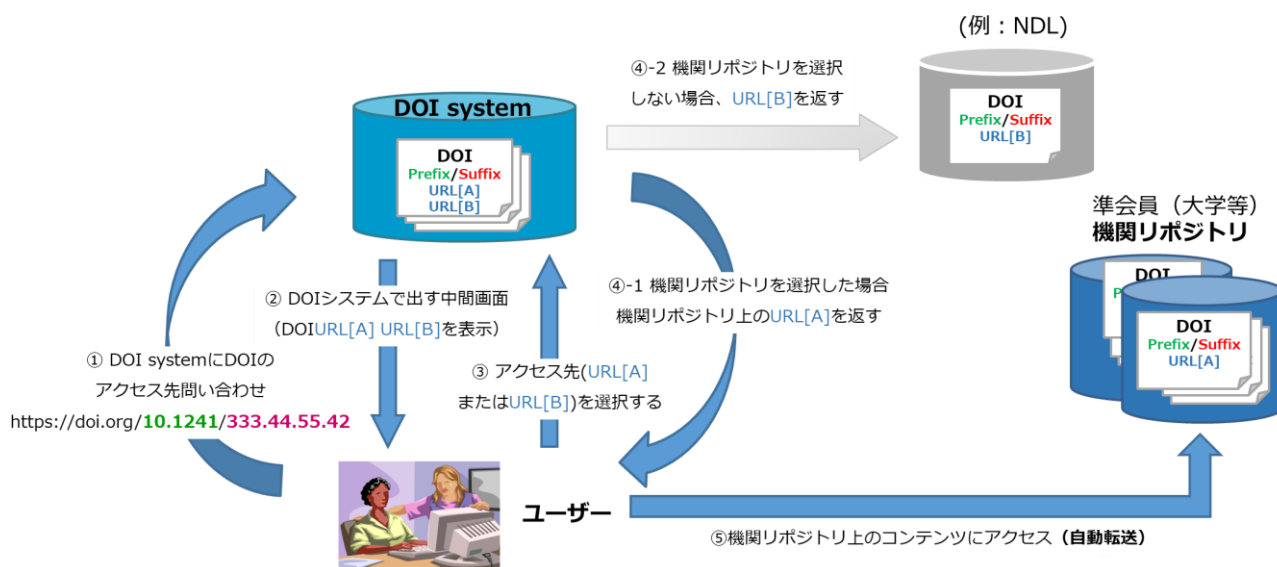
(例：NDL)

④-2 機関リポジトリを選択しない場合、URL[B]を返す

DOI system

DOI
Prefix/Suffix
URL[A]
URL[B]

DOI
Prefix/Suffix
URL[B]

準会員（大学等）
機関リポジトリ

DOI

DOI
Prefix/Suffix
URL[A]

② DOIシステムで出す中間画面
（DOIURL[A] URL[B]を表示）

④-1 機関リポジトリを選択した場合
機関リポジトリ上のURL[A]を返す

① DOI systemにDOIの
アクセス先問い合わせ
https://doi.org/10.1241/333.44.55.42

③ アクセス先(URL[A]
またはURL[B])を選択する

ユーザー

⑤機関リポジトリ上のコンテンツにアクセス（自動転送）